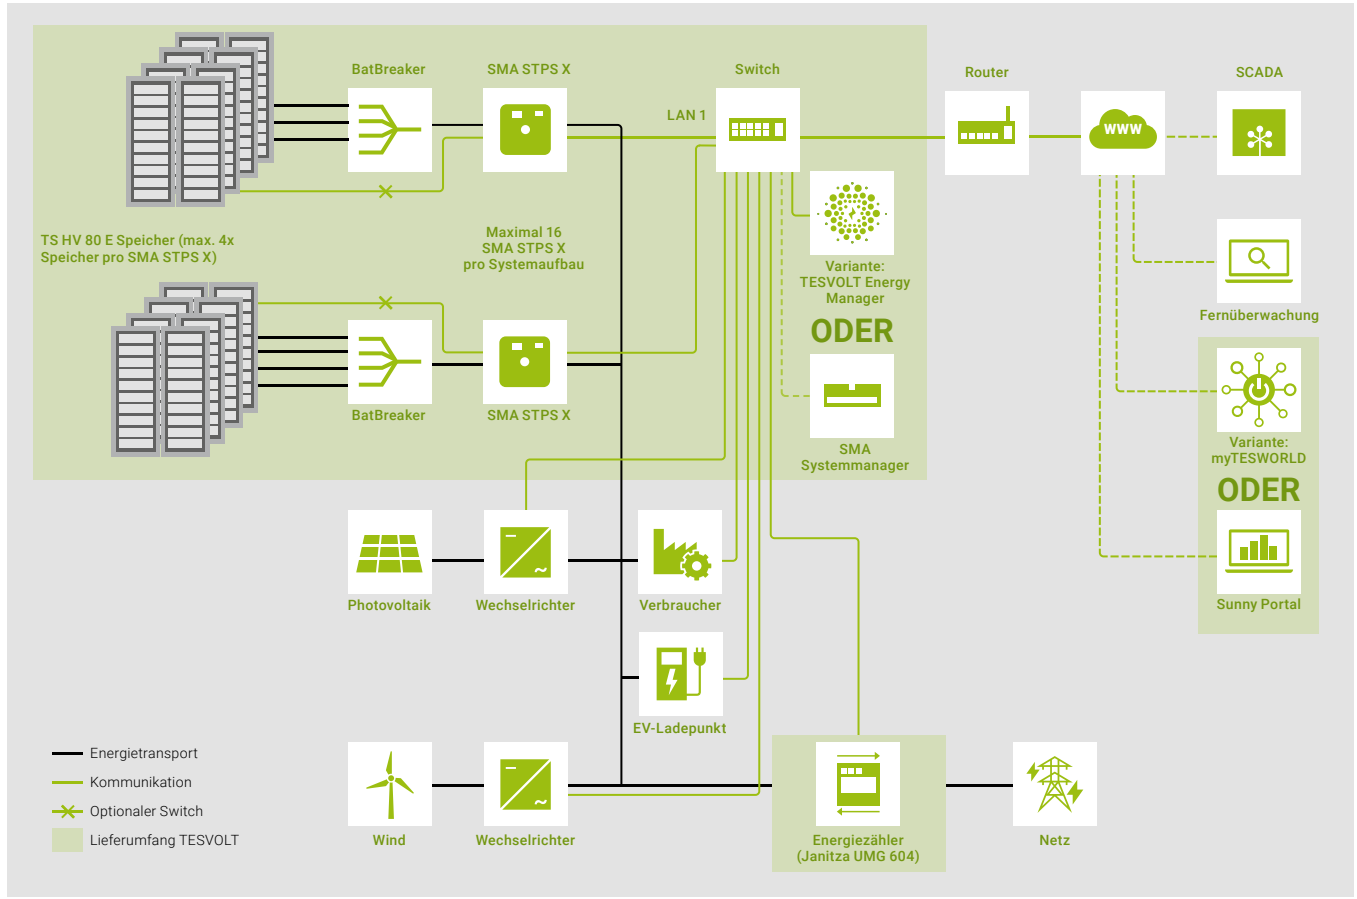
BatBreaker

SMA STPS X

Switch

LAN 1

Router

SCADA

www

TS HV 80 E Speicher (max. 4x Speicher pro SMA STPS X)

Maximal 16 SMA STPS X pro Systemaufbau

Variante: TESVOLT Energy Manager

ODER

SMA Systemmanager

Fernüberwachung

Variante: myTESWORLD

ODER

Sunny Portal

BatBreaker

SMA STPS X

Photovoltaik

Wechselrichter

Verbraucher

EV-Ladepunkt

Energietransport

Kommunikation

Optionaler Switch

Lieferumfang TESVOLT

Wind

Wechselrichter

Energiezähler (Janitza UMG 604)

Netz